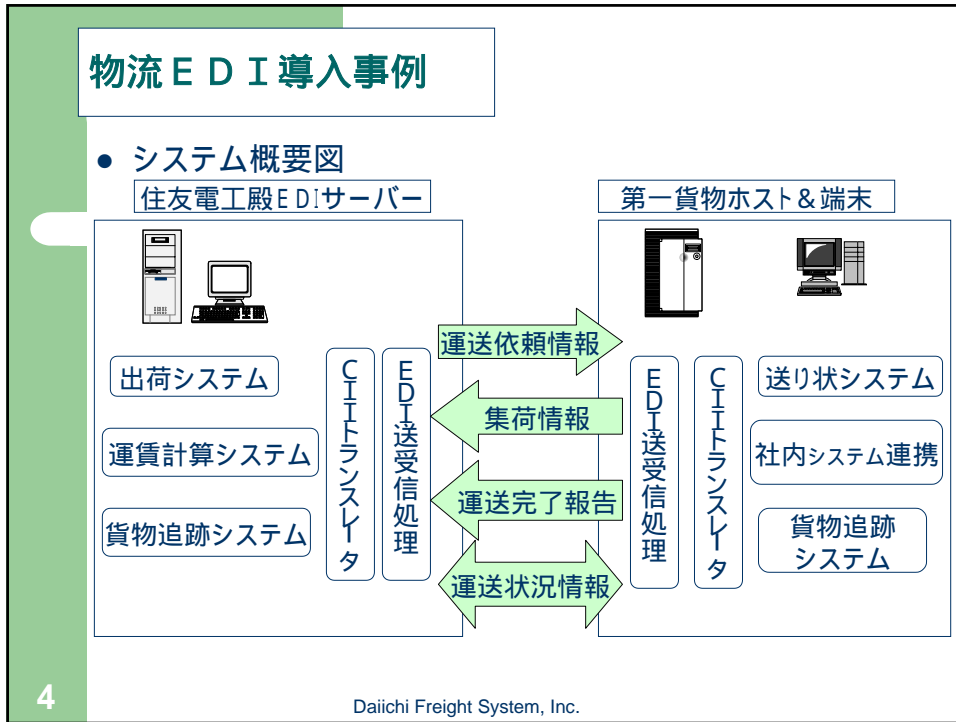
物流ＥＤＩ導入事例

システム概要図

住友電工殿ＥＤＩサーバー

第一貨物ホスト＆端末

出荷システム

運賃計算システム

貨物追跡システム

CIIトランスレータ

EDI送受信処理

運送依頼情報

集荷情報

運送完了報告

運送状況情報

EDI送受信処理

CIIトランスレータ

送り状システム

社内システム連携

貨物追跡システム

4

Daiichi Freight System, Inc.